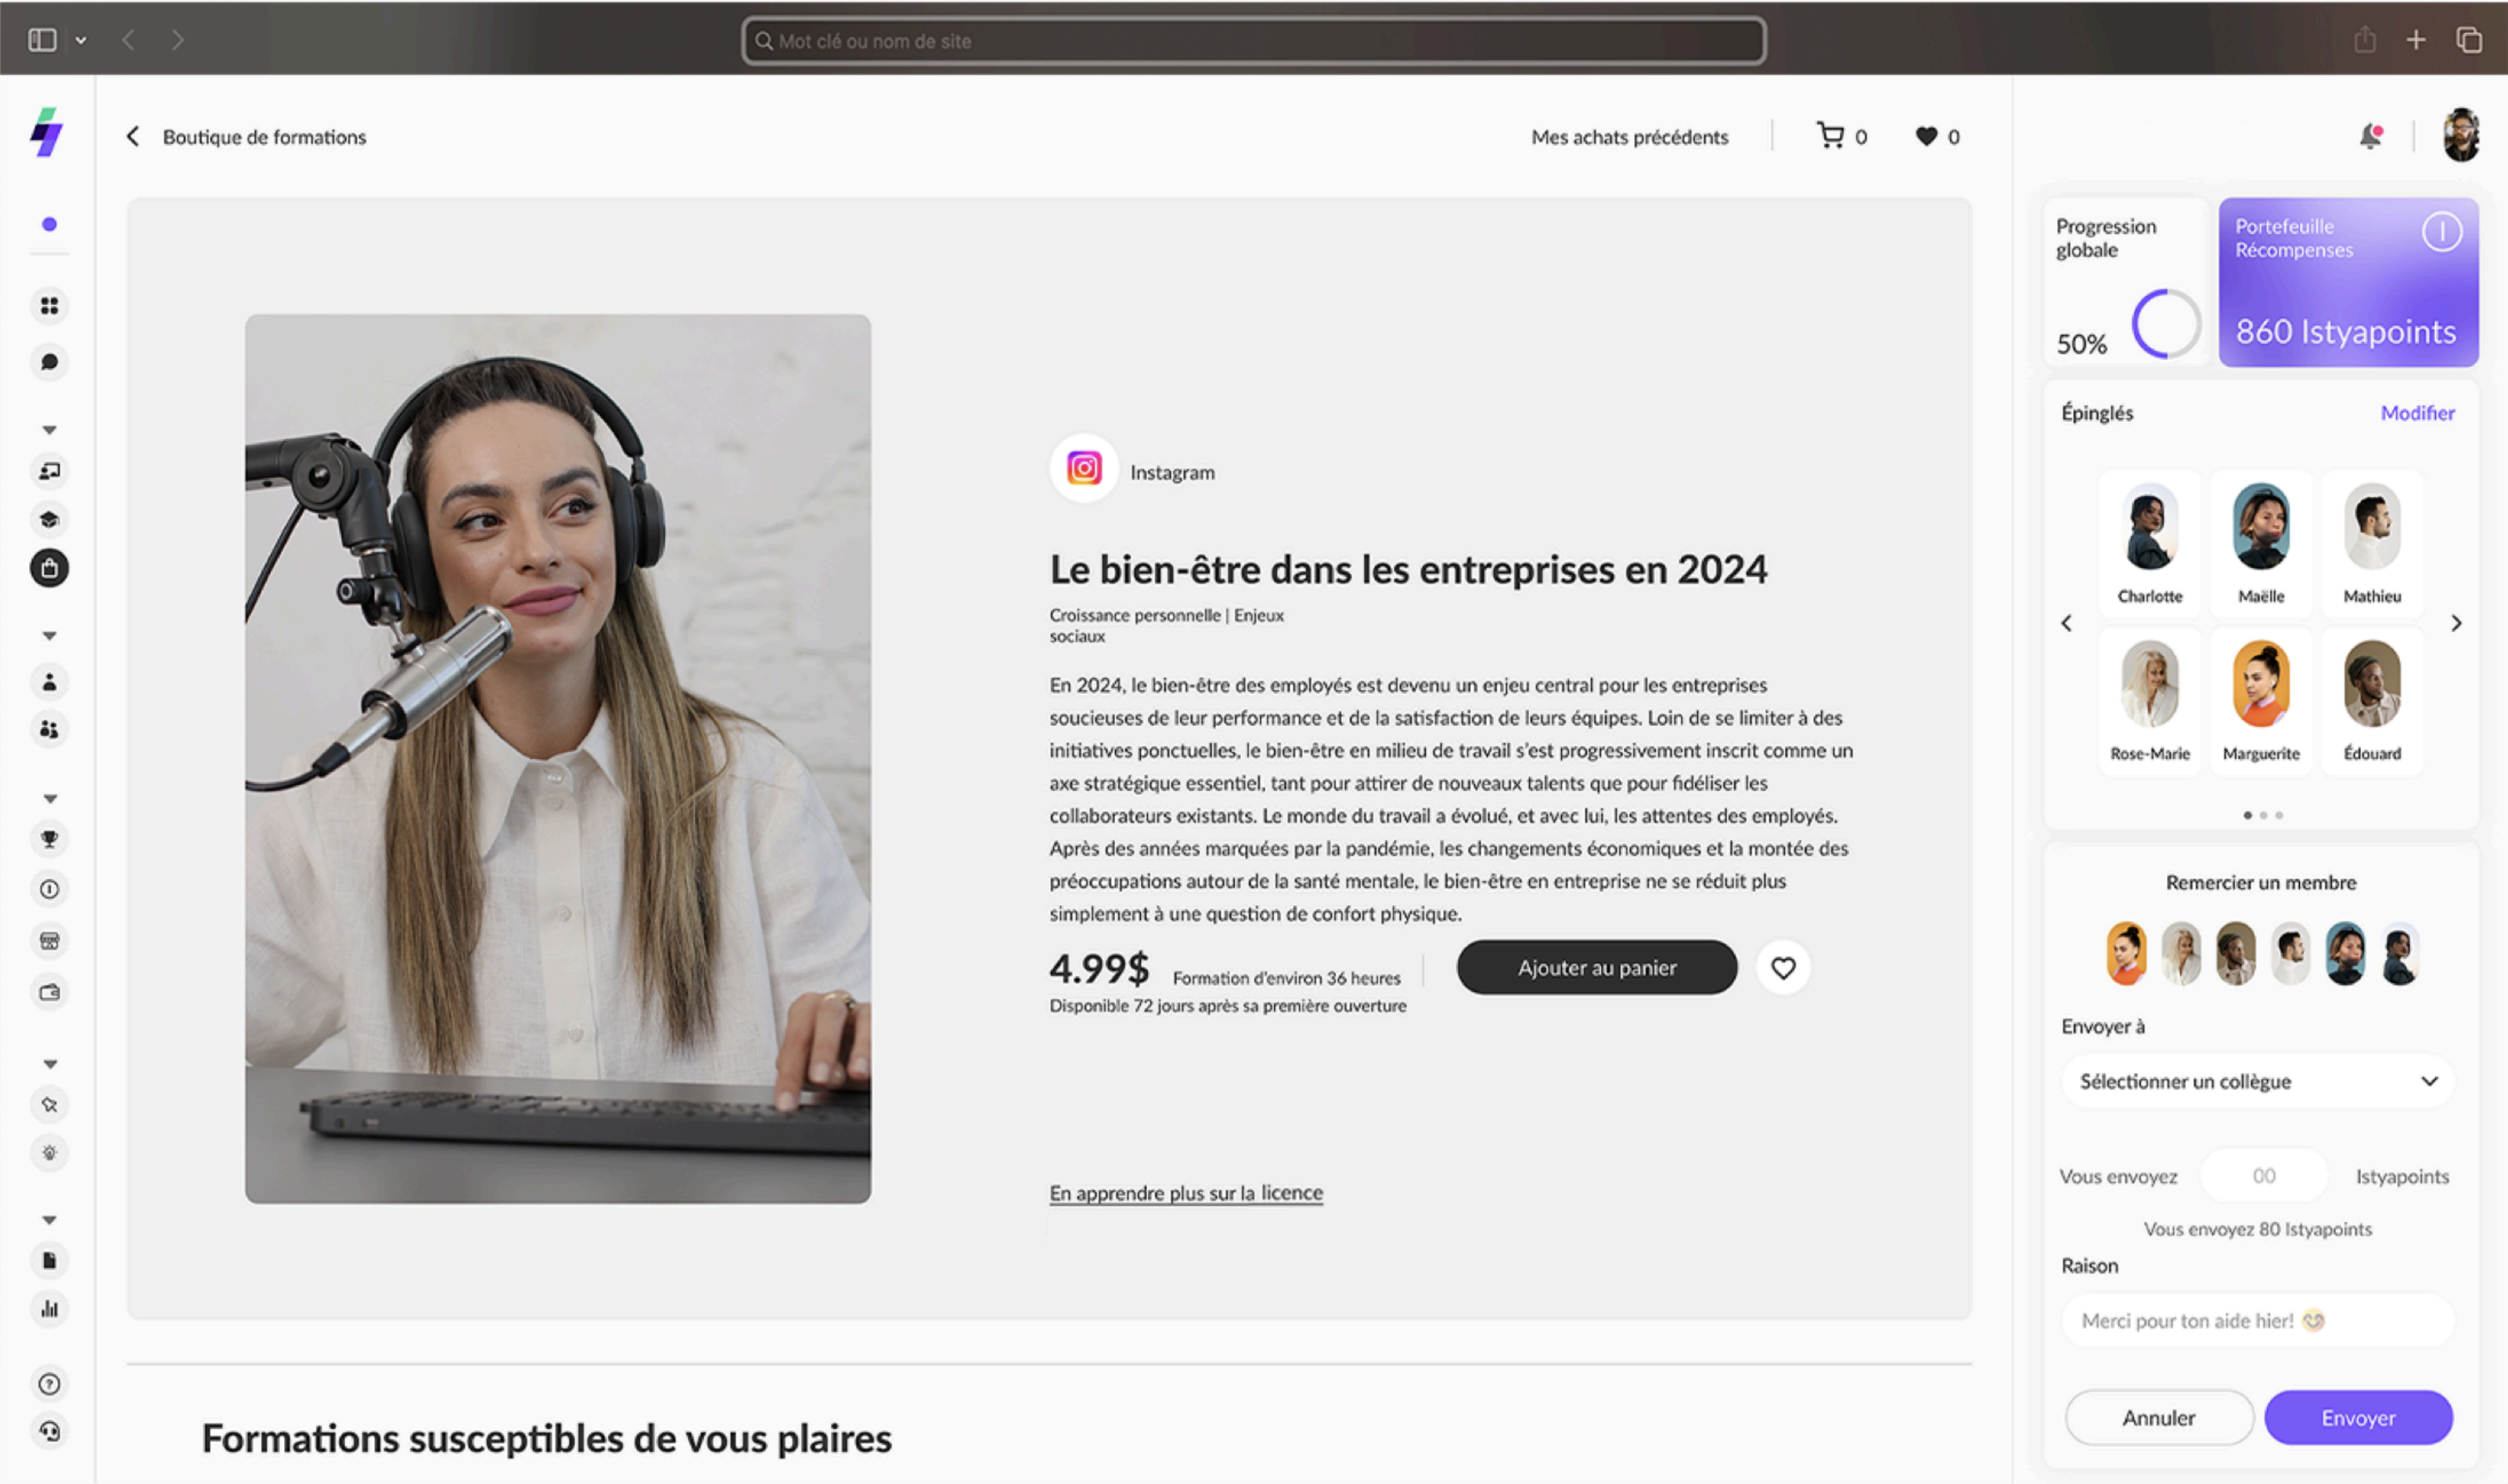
Mot clé ou nom de site

Boutique de formations

Mes achats précédents 0 0

Instagram

Le bien-être dans les entreprises en 2024

Croissance personnelle | Enjeux sociaux

En 2024, le bien-être des employés est devenu un enjeu central pour les entreprises soucieuses de leur performance et de la satisfaction de leurs équipes. Loin de se limiter à des initiatives ponctuelles, le bien-être en milieu de travail s'est progressivement inscrit comme un axe stratégique essentiel, tant pour attirer de nouveaux talents que pour fidéliser les collaborateurs existants. Le monde du travail a évolué, et avec lui, les attentes des employés. Après des années marquées par la pandémie, les changements économiques et la montée des préoccupations autour de la santé mentale, le bien-être en entreprise ne se réduit plus simplement à une question de confort physique.

4.99$ Formation d'environ 36 heures
Disponible 72 jours après sa première ouverture

Ajouter au panier

En apprendre plus sur la licence

Formations susceptibles de vous plaires

Progression globale
50%

Portefeuille Récompenses
860 Istyapoints

Épinglés Modifier

Charlotte
Maëlle
Mathieu
Rose-Marie
Marguerite
Édouard

Remercier un membre

Envoyer à
Sélectionner un collègue

Vous envoyez 00 Istyapoints
Vous envoyez 80 Istyapoints

Raison
Merci pour ton aide hier!

Annuler
Envoyer